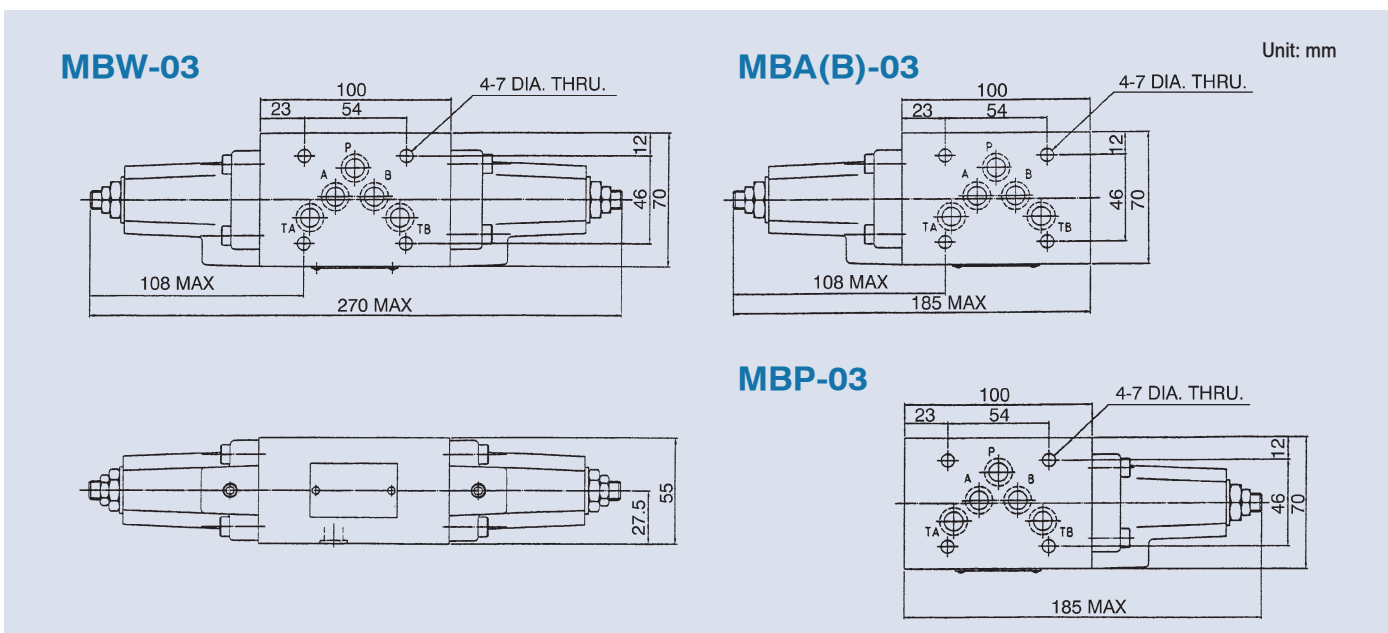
MBW-03

100
23
54
4-7 DIA. THRU.
P
A
B
TA
TB
12
46
70
108 MAX
270 MAX

55
27.5

Unit: mm

MBA(B)-03

100
23
54
4-7 DIA. THRU.
P
A
B
TA
TB
12
46
70
108 MAX
185 MAX

MBP-03

100
23
54
4-7 DIA. THRU.
P
A
B
TA
TB
12
46
70
185 MAX